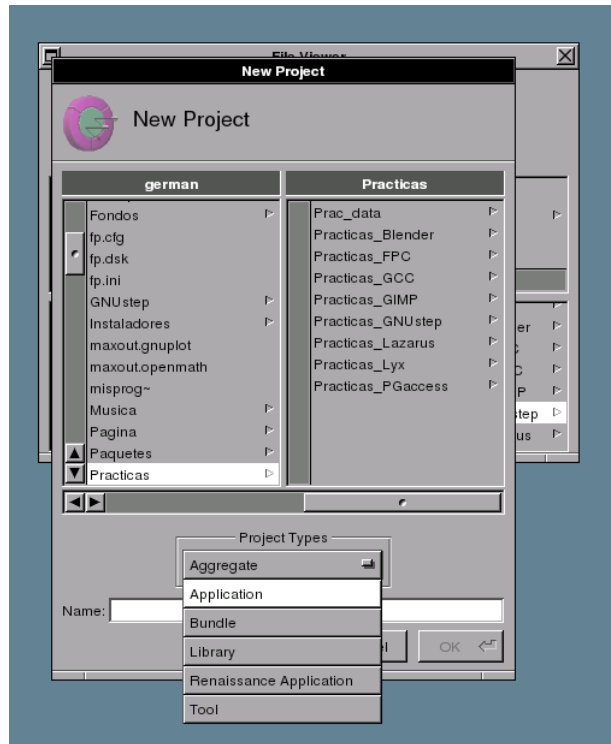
File Viewer

New Project

New Project

german

Fondos
fp.cfg
fp.dsk
fp.ini
GNUstep
Instaladores
maxout.gnuplot
maxout.openmath
misprog~
Musica
Pagina
Paquetes
Practicas

Practicas

Prac_data
Practicas_Blender
Practicas_FPC
Practicas_GCC
Practicas_GIMP
Practicas_GNUstep
Practicas_Lazarus
Practicas_Lyx
Practicas_PGaccess

er
C
C
P
step
us

Project Types

Aggregate

Application
Bundle
Library
Renaissance Application
Tool

Name:

OK